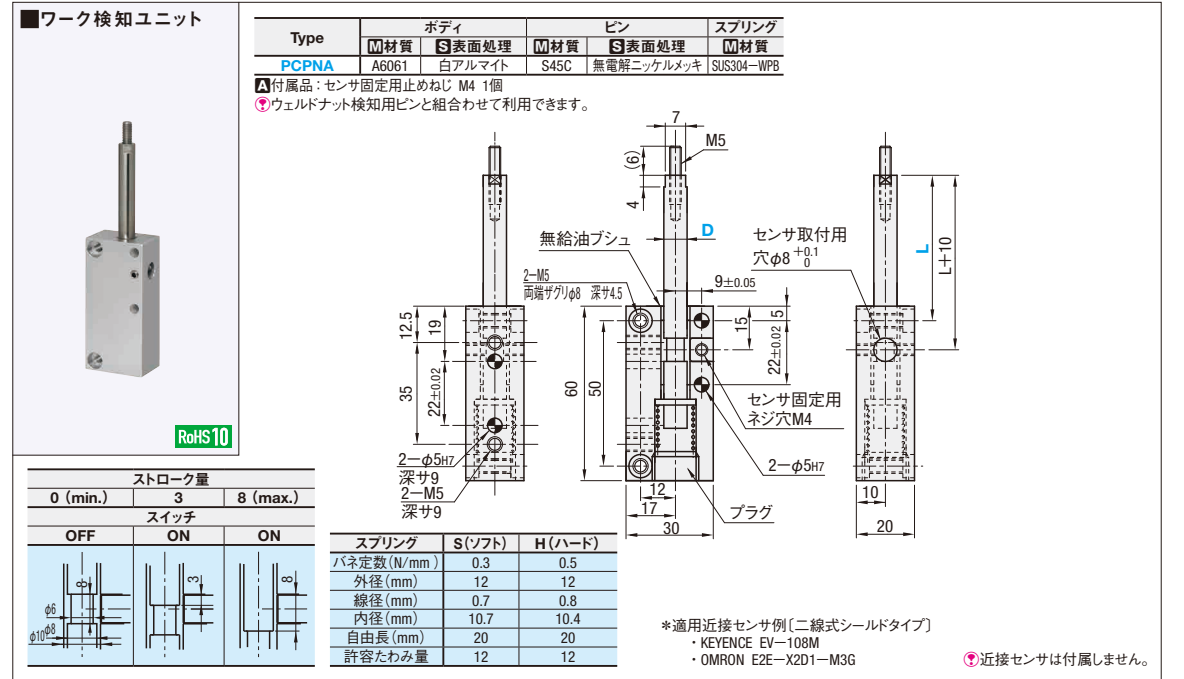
■ワーク検知ユニット

RoHS10

| Type | ボディ | | ピン | | スプリング |
|---|---|---|---|---|---|
| | M材質 | S表面処理 | M材質 | S表面処理 | M材質 |
| PCPNA | A6061 | 白アルマイト | S45C | 無電解ニッケルメッキ | SUS304−WPB |

A付属品：センサ固定用止めねじ M4 1個
ウェルドナット検知用ピンと組合わせて利用できます。

7
M5
(6)
4
D
無給油ブシュ
センサ取付用
穴$\phi 8^{+0.1}_{0}$
L
L+10
2−M5
両端ザグリφ8 深サ4.5
9±0.05
12.5
19
15
5
22±0.02
35
22±0.02
60
50
センサ固定用
ネジ穴M4
2−φ5H7
深サ9
2−M5
深サ9
2−φ5H7
12
17
30
プラグ
10
20

| ストローク量 | | |
|---|---|---|
| 0 (min.) | 3 | 8 (max.) |
| スイッチ | | |
| OFF | ON | ON |

8
φ6
φ10
3
8

| スプリング | S(ソフト) | H(ハード) |
|---|---|---|
| バネ定数(N/mm) | 0.3 | 0.5 |
| 外径(mm) | 12 | 12 |
| 線径(mm) | 0.7 | 0.8 |
| 内径(mm) | 10.7 | 10.4 |
| 自由長(mm) | 20 | 20 |
| 許容たわみ量 | 12 | 12 |

＊適用近接センサ例〔二線式シールドタイプ〕
・KEYENCE EV−108M
・OMRON E2E−X2D1−M3G

近接センサは付属しません。